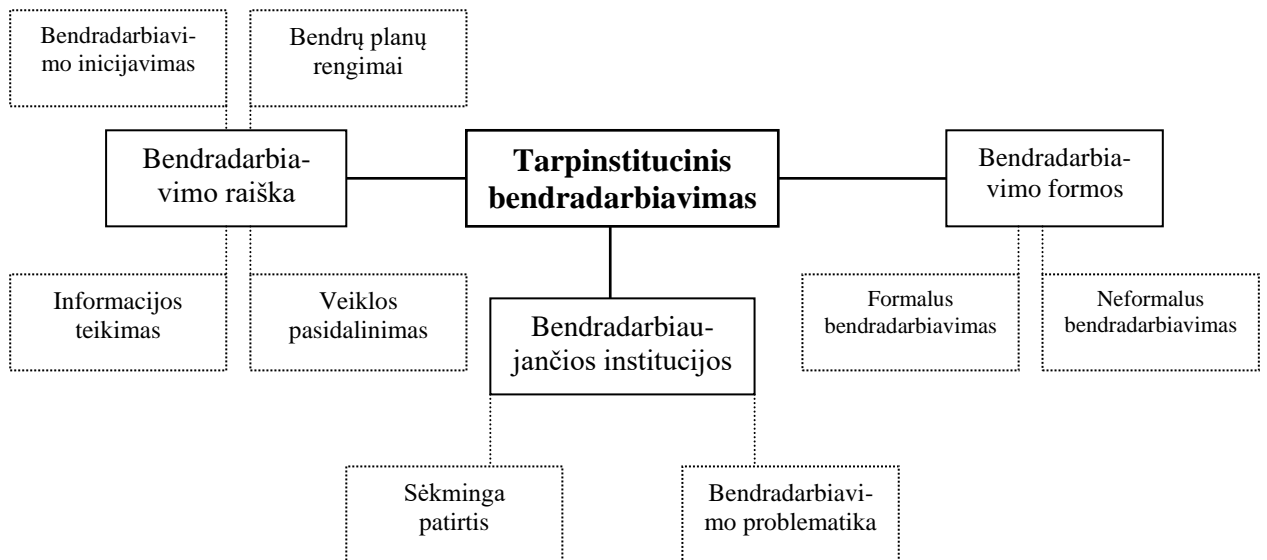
Bendradarbiavimo inicijavimas

Bendrų planų rengimai

Bendradarbiavimo raiška

Tarpinstitucinis bendradarbiavimas

Bendradarbiavimo formos

Informacijos teikimas

Veiklos pasidalinimas

Bendradarbiaujančios institucijos

Formalus bendradarbiavimas

Neformalus bendradarbiavimas

Sėkminga patirtis

Bendradarbiavimo problematika